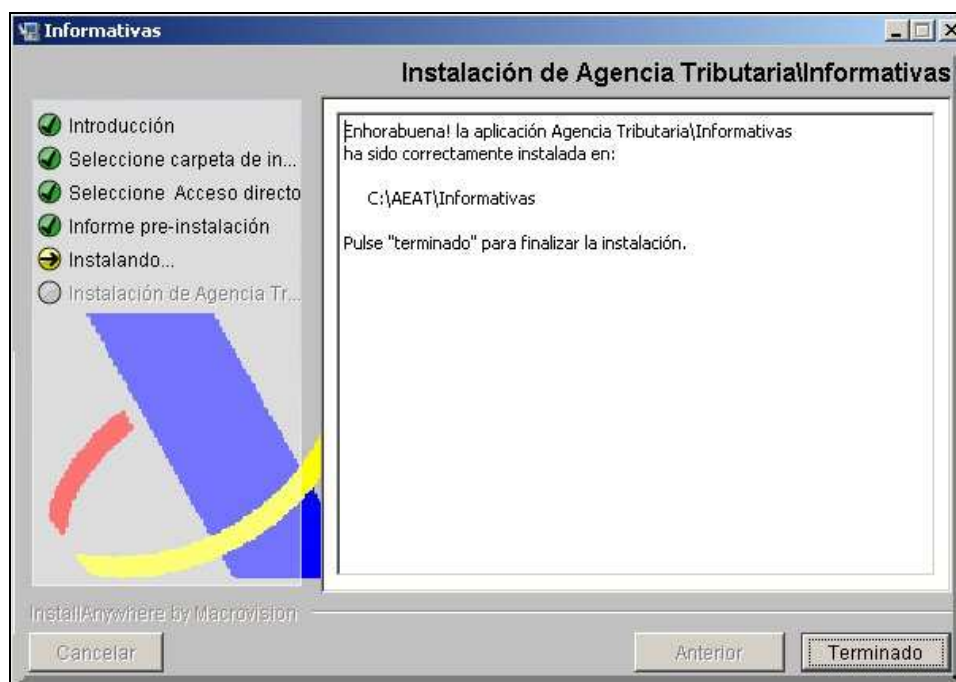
Informativas

Instalación de Agencia Tributaria\Informativas

Introducción
Seleccione carpeta de in...
Seleccione Acceso directo
Informe pre-instalación
Instalando...
Instalación de Agencia Tr...

Enhorabuena! la aplicación Agencia Tributaria\Informativas ha sido correctamente instalada en:

C:\AEAT\Informativas

Pulse "terminado" para finalizar la instalación.

InstallAnywhere by Macrovision

Cancelar

Anterior

Terminado